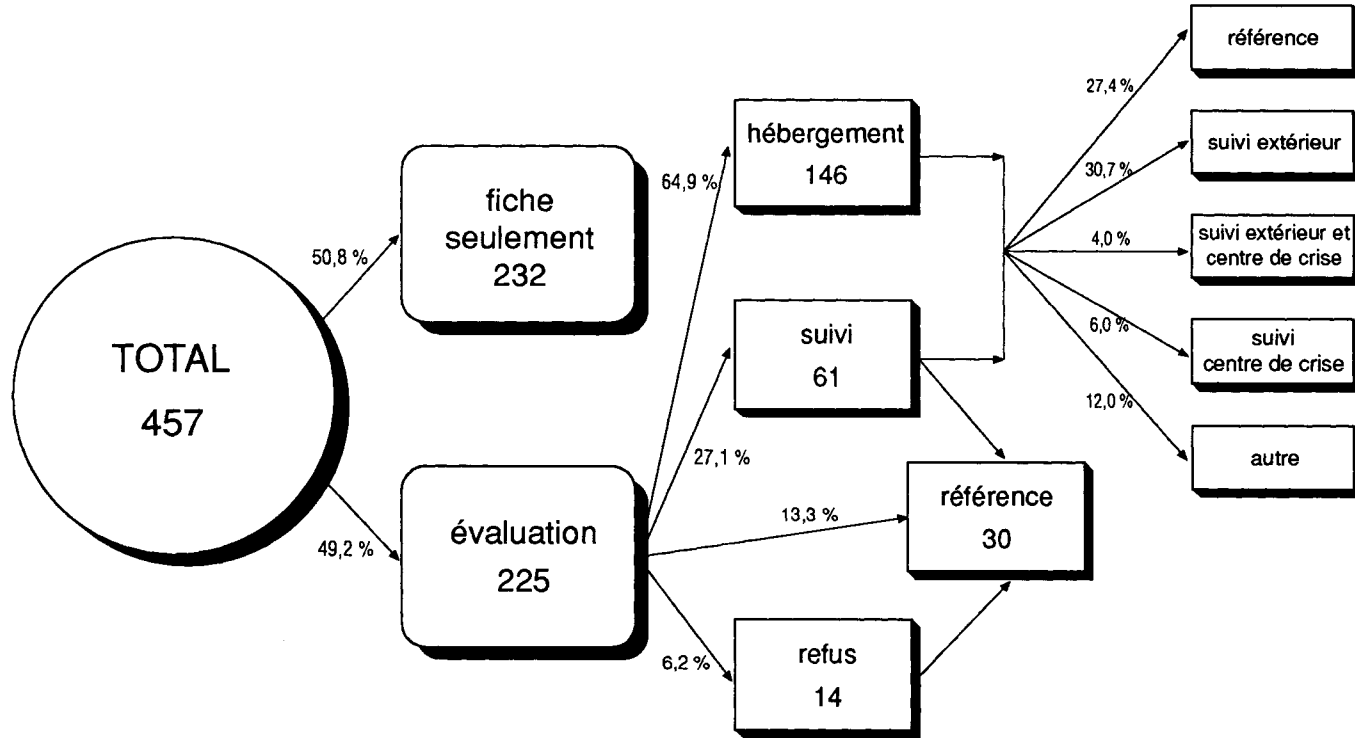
TOTAL
457

50,8 %

fiche seulement
232

49,2 %

évaluation
225

64,9 %

hébergement
146

27,1 %

suivi
61

13,3 %

référence
30

6,2 %

refus
14

27,4 %

référence

30,7 %

suivi extérieur

4,0 %

suivi extérieur et centre de crise

6,0 %

suivi
centre de crise

12,0 %

autre